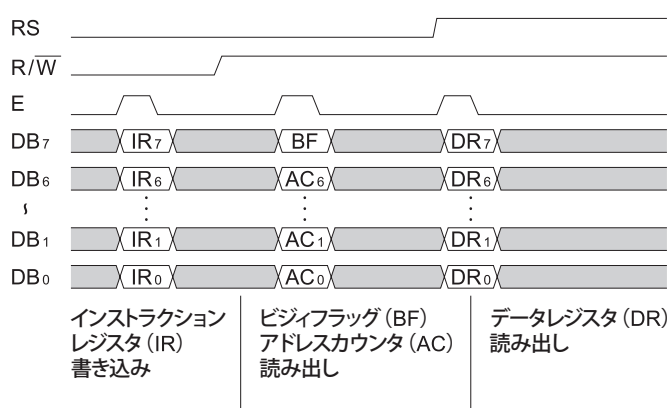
RS

$R/\overline{W}$

E

$DB_7$ $IR_7$ BF $DR_7$

$DB_6$ $IR_6$ $AC_6$ $DR_6$

≀ ⋮ ⋮ ⋮

$DB_1$ $IR_1$ $AC_1$ $DR_1$

$DB_0$ $IR_0$ $AC_0$ $DR_0$

インストラクション
レジスタ（IR）
書き込み

ビジィフラッグ（BF）
アドレスカウンタ（AC）
読み出し

データレジスタ（DR）
読み出し